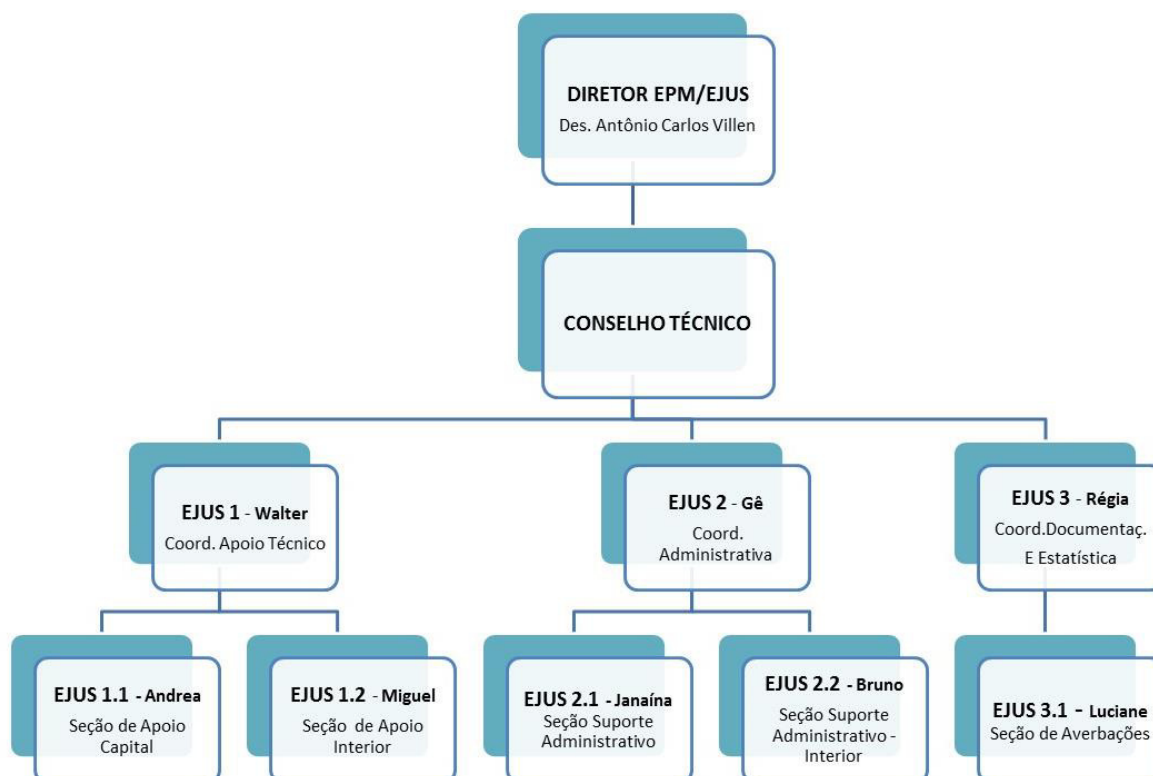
DIRETOR EPM/EJUS
Des. Antônio Carlos Villen

CONSELHO TÉCNICO

EJUS 1 - Walter
Coord. Apoio Técnico

EJUS 2 - Gê
Coord. Administrativa

EJUS 3 - Régia
Coord.Documentaç. E Estatística

EJUS 1.1 - Andrea
Seção de Apoio Capital

EJUS 1.2 - Miguel
Seção de Apoio Interior

EJUS 2.1 - Janaína
Seção Suporte Administrativo

EJUS 2.2 - Bruno
Seção Suporte Administrativo - Interior

EJUS 3.1 - Luciane
Seção de Averbações